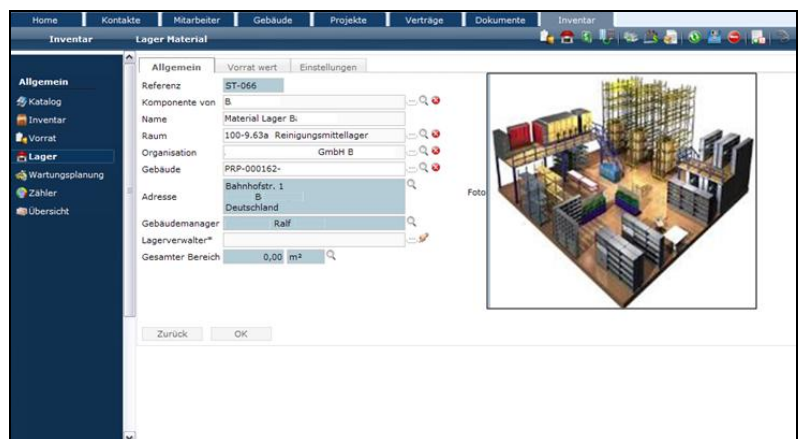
Home | Kontakte | Mitarbeiter | Gebäude | Projekte | Verträge | Dokumente | Inventar

Inventar | Lager Material

Allgemein
Katalog
Inventar
Vorrat
Lager
Wartungsplanung
Zähler
Übersicht

Allgemein | Vorrat wert | Einstellungen

| | |
|---|---|
| Referenz | ST-066 |
| Komponente von | B |
| Name | Material Lager B |
| Raum | 100-9.63a Reinigungsmittellager |
| Organisation | GmbH B |
| Gebäude | PRP-000162- |
| Adresse | Bahnhofstr. 1 B Deutschland |
| Gebäudemanager | Ralf |
| Lagerverwalter* | |
| Gesamter Bereich | 0,00 m² |

Foto

Zurück | OK